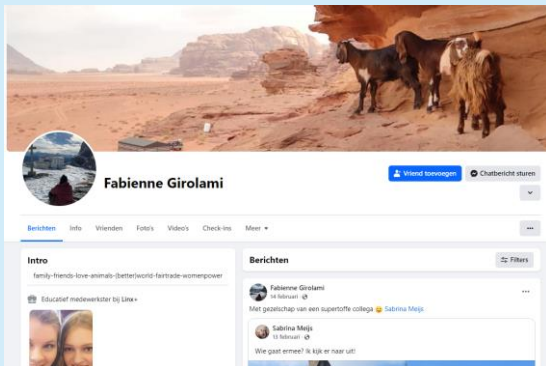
Fabienne Girolami

Vriend toevoegen

Chatbericht sturen

Berichten Info Vrienden Foto's Video's Check-ins Meer

Intro

family-friends-love-animals-(better)world-fairtrade-womenpower

Educatief medewerkster bij Linx+

Berichten

Filters

Fabienne Girolami
14 februari

Met gezelschap van een supertoffe collega 😊 Sabrina Meijs

Sabrina Meijs
13 februari

Wie gaat ermee? Ik kijk er naar uit!